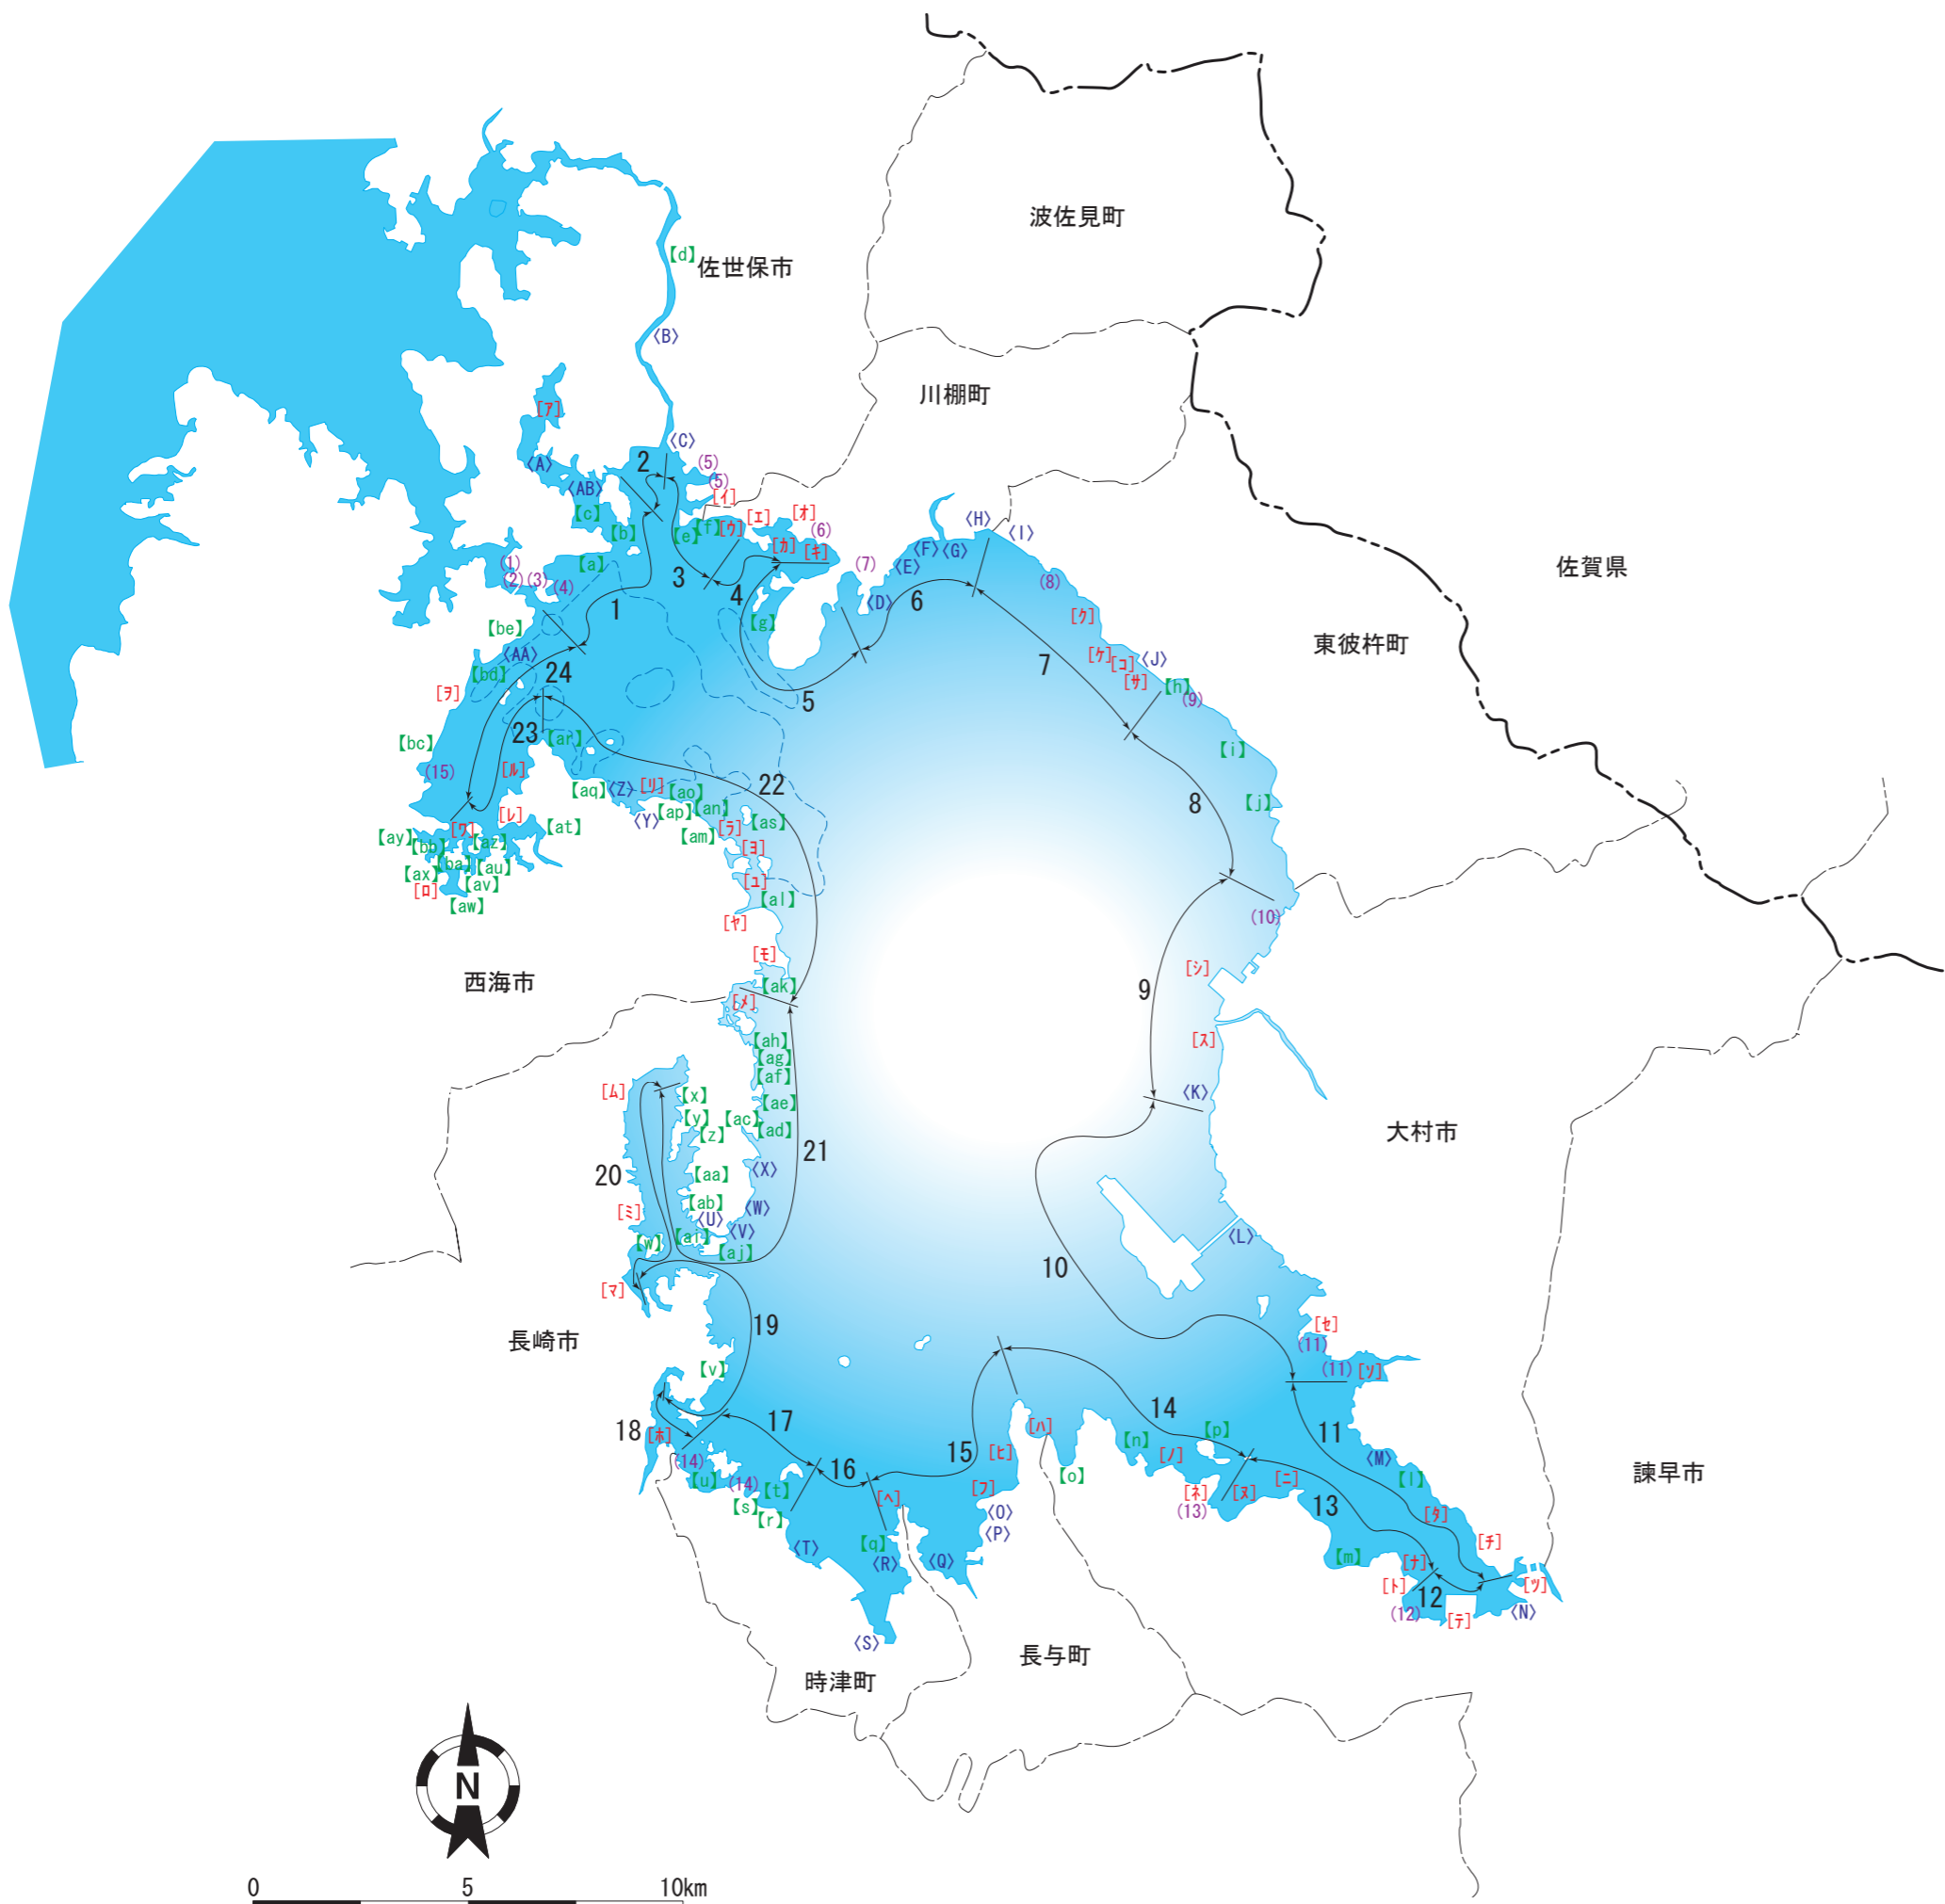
波佐見町

【d】佐世保市

〈B〉

川棚町

佐賀県

東彼杵町

［ア］

〈C〉

〈A〉 2 (5) (5)

〈AB〉 ［イ］

【c】 ［エ］ ［オ］

【b】 【e】【f】［ウ］ (6)

［カ］［キ］

〈H〉 〈I〉

(1) 【a】 (7) 〈F〉〈G〉

(2) (3) (4) 3 4 〈E〉

1 〈D〉 6 (8)

【be】 【g】 ［ク］

〈AA〉 ［ケ］［コ］〈J〉

［ヲ］ 【bd】 24 5 7 ［サ］【h】

23 【ar】 (9)

【bc】 【i】

(15) ［ル］ 22

【aq】〈Z〉［リ］【ao】

［レ］ 〈Y〉【ap】【an】 8

【at】 ［ラ］【as】 【j】

【ay】 ［ワ］【az】 【am】

【bb】 【ba】【au】 ［ヨ］

【ax】 【av】 ［ユ］

［ロ］ 【aw】 【al】 (10)

［ヤ］

西海市

［モ］ ［シ］

9

【ak】

［メ］

［ス］

【ah】

【ag】

【af】

［ム］ 【x】 〈K〉

【y】 【ae】

【z】【ac】【ad】

大村市

20 21

【aa】 〈X〉

［ミ］ 【ab】 〈W〉

〈U〉 〈V〉 〈L〉

【w】 【ai】

【aj】

10

［マ］

19

長崎市

［セ］

(11)

(11)［ソ］

【v】

17 14 11

18 ［ハ］ 【p】

［ホ］ 16 15 ［ヒ］ 【n】 ［ノ］ 〈M〉

(14) 【o】 【l】

【u】 (14) ［フ］ ［ネ］ ［ニ］

【t】 ［ヘ］ 〈O〉 ［ヌ］ 13 ［タ］

【s】 〈P〉 (13)

【r】 ［チ］

〈T〉 【q】 【m】 ［ナ］

〈R〉 〈Q〉 ［ト］ 12 ［ツ］

〈S〉 (12) ［テ］ 〈N〉

諫早市

時津町

長与町

N

0 5 10km